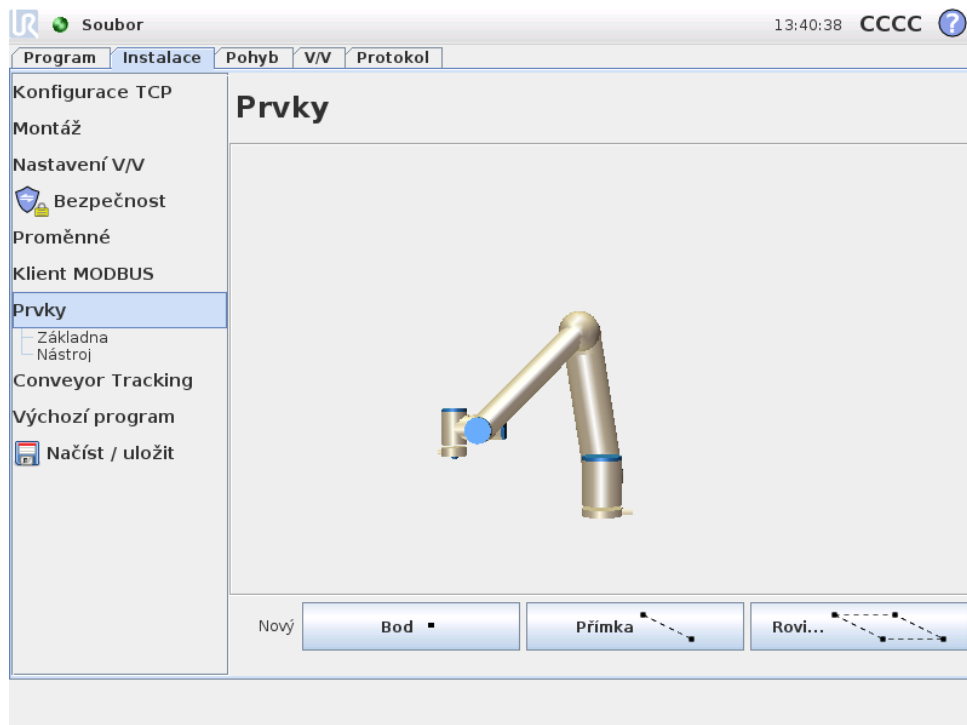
Soubor

13:40:38 CCCC ?

Program | Instalace | Pohyb | V/V | Protokol

Konfigurace TCP
Montáž
Nastavení V/V
Bezpečnost
Proměnné
Klient MODBUS
Prvky
Základna
Nástroj
Conveyor Tracking
Výchozí program
Načíst / uložit

Prvky

Nový | Bod | Přímka | Rovi...